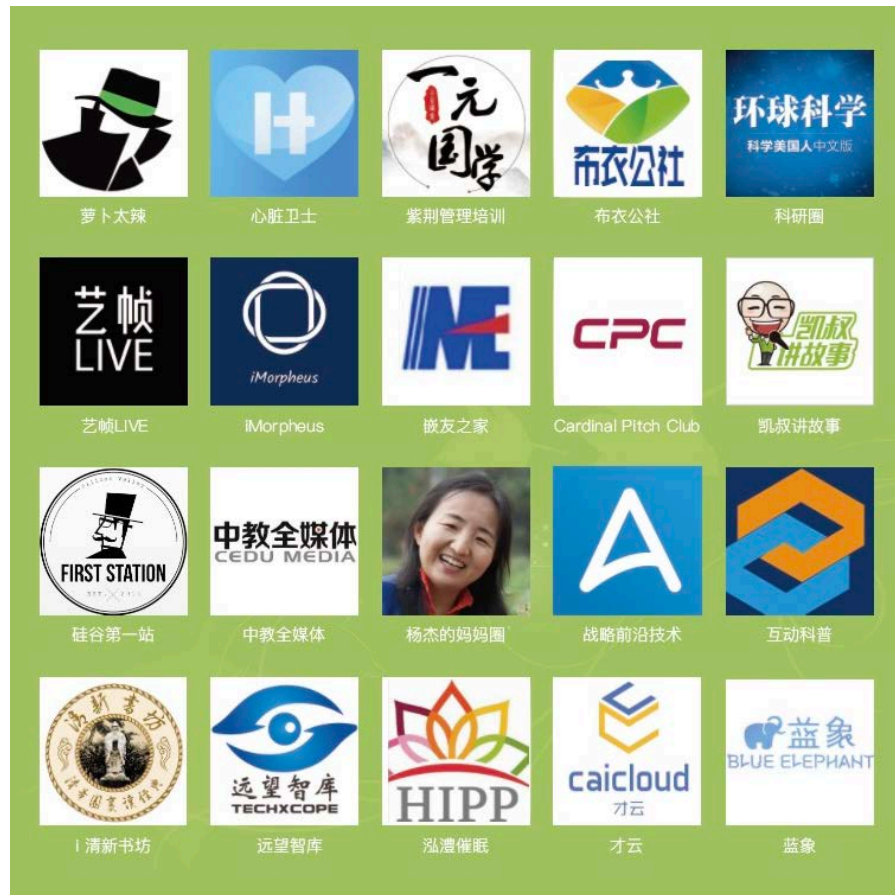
萝卜太辣

心脏卫士

一元国学

紫荆管理培训

布衣公社

布衣公社

环球科学

科学美国人中文版

科研圈

艺帧 LIVE

艺帧LIVE

iMorpheus

iMorpheus

嵌友之家

CPC

Cardinal Pitch Club

凯叔讲故事

凯叔讲故事

FIRST STATION

硅谷第一站

中教全媒体

CEDU MEDIA

中教全媒体

杨杰的妈妈圈

战略前沿技术

互动科普

清新书坊

I 清新书坊

远望智库

TECHXCOPE

远望智库

HIPP

泓澧催眠

caicloud

才云

才云

蓝象

BLUE ELEPHANT

蓝象